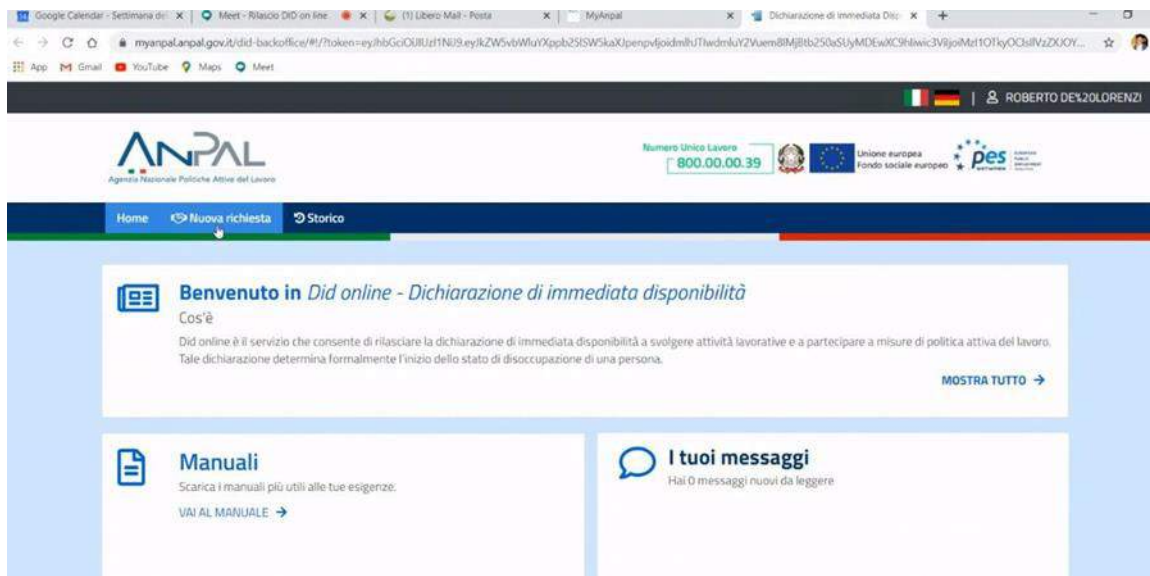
Google Calendar - Settimana de ×
Meet - Rilascio DID on line ×
(1) Libero Mail - Posta ×
MyAnpal ×
Dichiarazione di immediata Disp ×

myanpal.anpal.gov.it/did-backoffice/#!/?token=eyJhbGciOiJIUzI1NiJ9.eyJkZW5vbWluYXppb25lSW5kaXJpenpvIjoidmlhIThwdmluY2Vuem8lMjBtb250aSUyMDEwXC9hIiwic3ViIjoiMzI1OTkyOClsIlVzZXJOY...

App Gmail YouTube Maps Meet

ROBERTO DE%20LORENZI

ANPAL
Agenzia Nazionale Politiche Attive del Lavoro

Numero Unico Lavoro
800.00.00.39

Unione europea
Fondo sociale europeo

pes

Home Nuova richiesta Storico

Benvenuto in Did online - Dichiarazione di immediata disponibilità
Cos'è
Did online è il servizio che consente di rilasciare la dichiarazione di immediata disponibilità a svolgere attività lavorative e a partecipare a misure di politica attiva del lavoro. Tale dichiarazione determina formalmente l'inizio dello stato di disoccupazione di una persona.

MOSTRA TUTTO →

Manuali
Scarica i manuali più utili alle tue esigenze.
VAI AL MANUALE →

I tuoi messaggi
Hai 0 messaggi nuovi da leggere